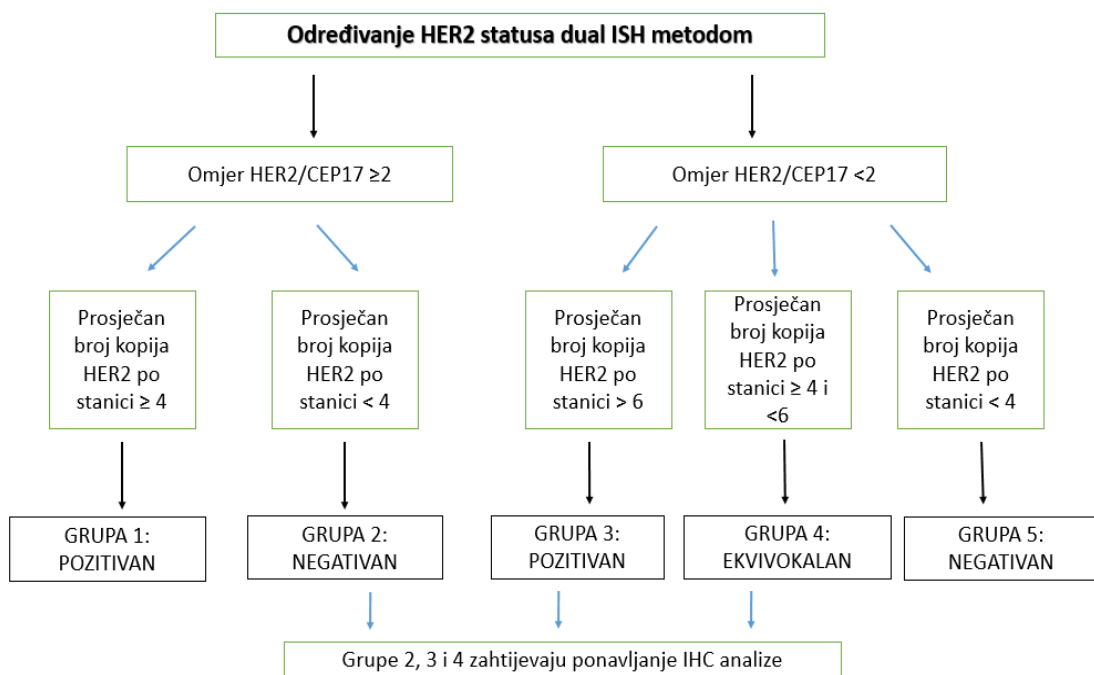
Određivanje HER2 statusa dual ISH metodom

Omjer HER2/CEP17 ≥2

Omjer HER2/CEP17 <2

Prosječan broj kopija HER2 po stanici ≥ 4

Prosječan broj kopija HER2 po stanici < 4

Prosječan broj kopija HER2 po stanici > 6

Prosječan broj kopija HER2 po stanici ≥ 4 i <6

Prosječan broj kopija HER2 po stanici < 4

GRUPA 1: POZITIVAN

GRUPA 2: NEGATIVAN

GRUPA 3: POZITIVAN

GRUPA 4: EKVIVOKALAN

GRUPA 5: NEGATIVAN

Grupe 2, 3 i 4 zahtijevaju ponavljanje IHC analize